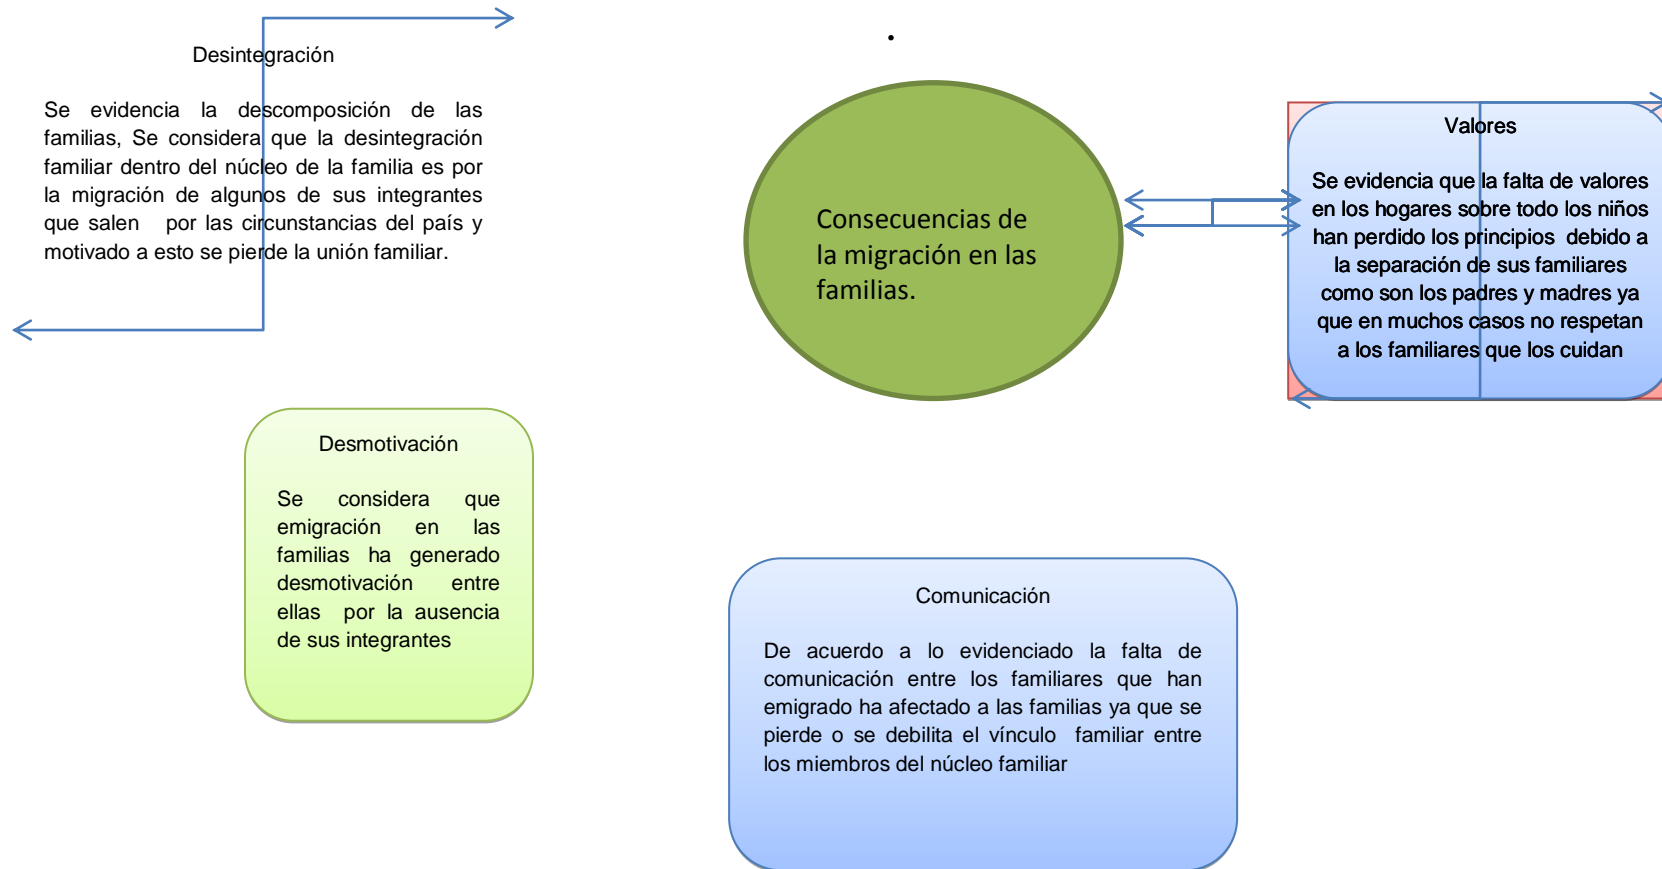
Desintegración

Se evidencia la descomposición de las familias, Se considera que la desintegración familiar dentro del núcleo de la familia es por la migración de algunos de sus integrantes que salen por las circunstancias del país y motivado a esto se pierde la unión familiar.

Consecuencias de la migración en las familias.

Valores

Se evidencia que la falta de valores en los hogares sobre todo los niños han perdido los principios debido a la separación de sus familiares como son los padres y madres ya que en muchos casos no respetan a los familiares que los cuidan

Desmotivación

Se considera que emigración en las familias ha generado desmotivación entre ellas por la ausencia de sus integrantes

Comunicación

De acuerdo a lo evidenciado la falta de comunicación entre los familiares que han emigrado ha afectado a las familias ya que se pierde o se debilita el vínculo familiar entre los miembros del núcleo familiar